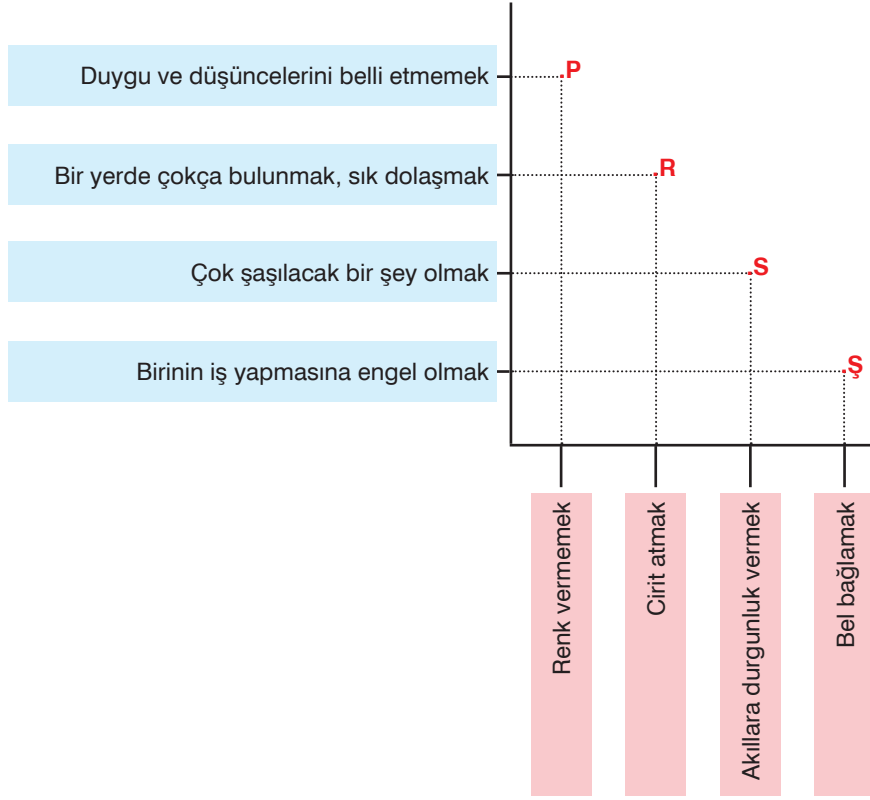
Duygu ve düşüncelerini belli etmemek

Bir yerde çokça bulunmak, sık dolaşmak

Çok şaşılacak bir şey olmak

Birinin iş yapmasına engel olmak

P

R

S

Ş

Renk vermemek

Cirit atmak

Akıllara durgunluk vermek

Bel bağlamak